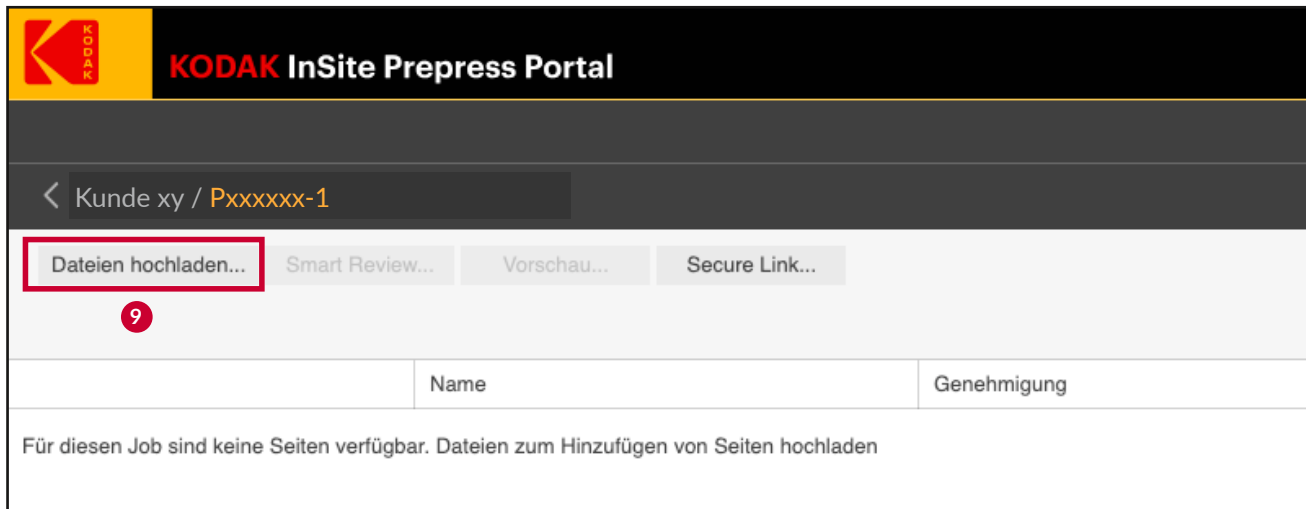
KODAK

KODAK InSite Prepress Portal

Kunde xy / Pxxxxxx-1

Dateien hochladen... Smart Review... Vorschau... Secure Link...

9

| | Name | Genehmigung |
|---|---|---|

Für diesen Job sind keine Seiten verfügbar. Dateien zum Hinzufügen von Seiten hochladen